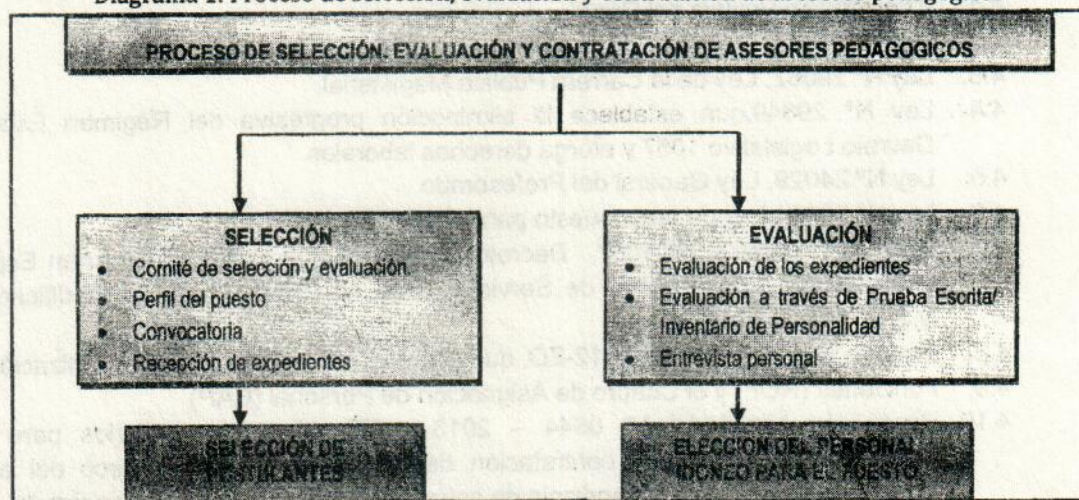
Diagrama 1: Proceso de selección, evaluación y contratación de asesores pedagógicos

PROCESO DE SELECCIÓN, EVALUACIÓN Y CONTRATACIÓN DE ASESORES PEDAGOGICOS

SELECCIÓN
- Comité de selección y evaluación
- Perfil del puesto
- Convocatoria
- Recepción de expedientes

EVALUACIÓN
- Evaluación de los expedientes
- Evaluación a través de Prueba Escrita/ Inventario de Personalidad
- Entrevista personal

SELECCIÓN DE POSTULANTES

ELECCIÓN DEL PERSONAL IDONEO PARA EL PUESTO